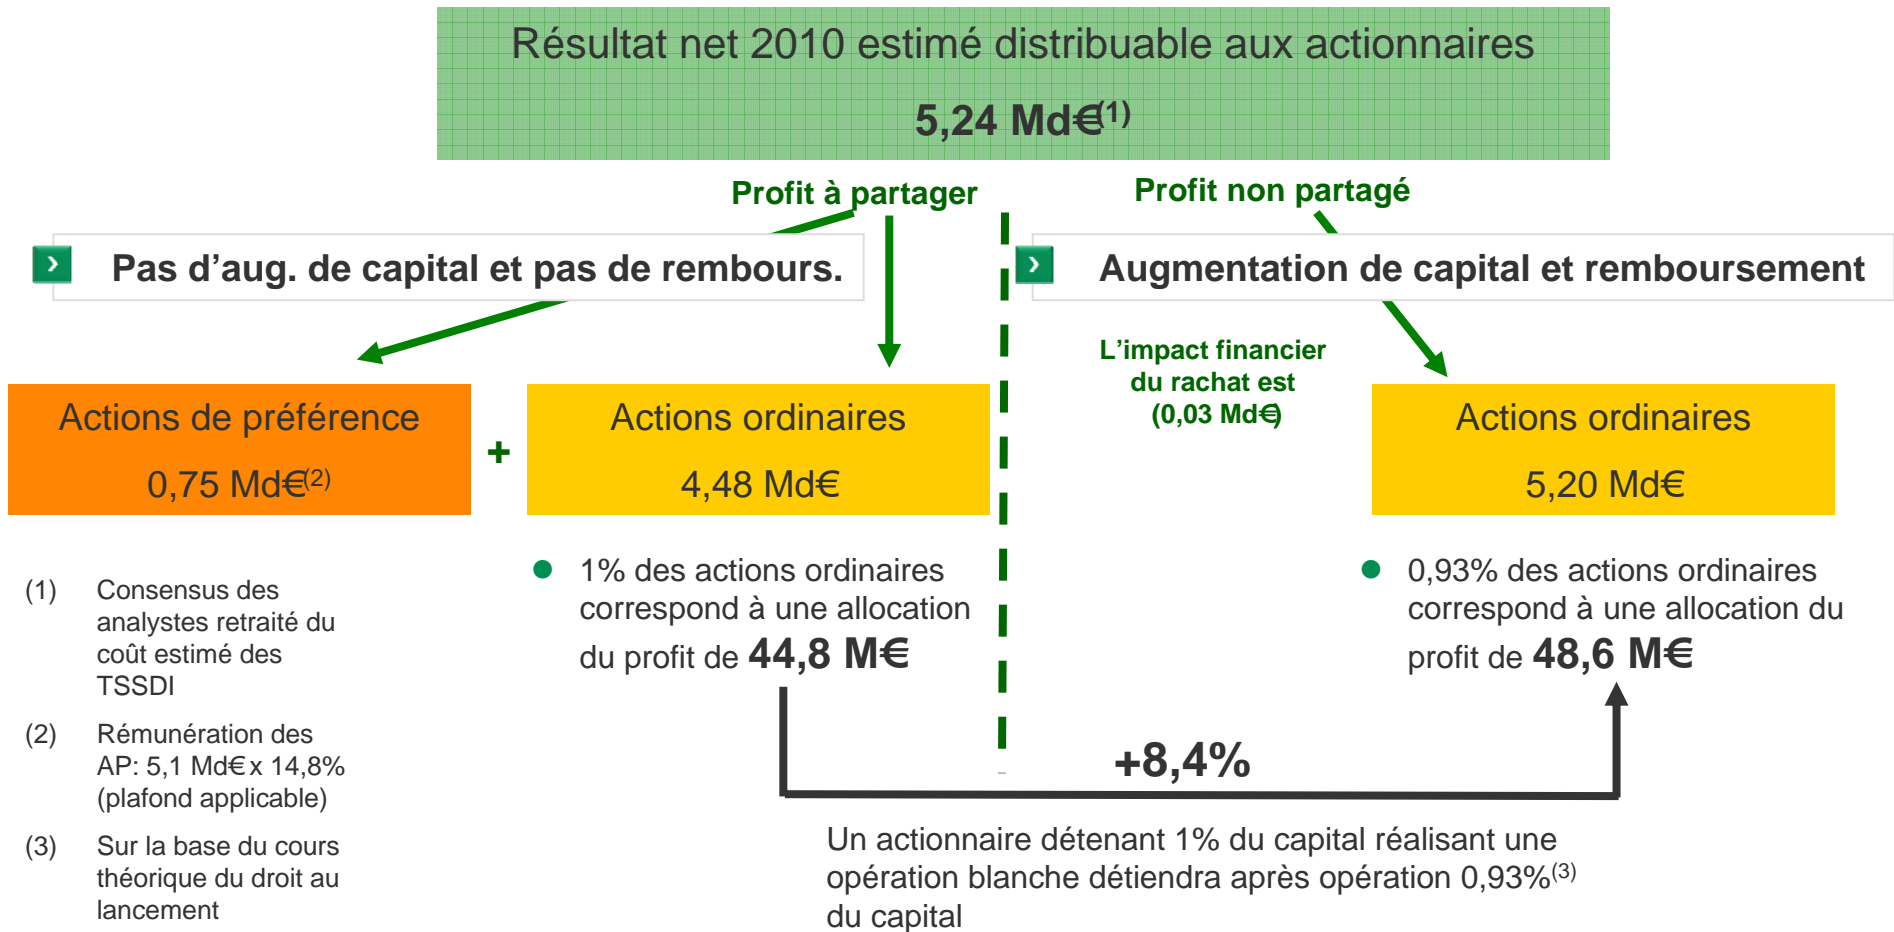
Résultat net 2010 estimé distribuable aux actionnaires

5,24 Md€$^{(1)}$

Profit à partager

Profit non partagé

Pas d’aug. de capital et pas de rembours.

Augmentation de capital et remboursement

L’impact financier du rachat est (0,03 Md€)

Actions de préférence

0,75 Md€$^{(2)}$

+

Actions ordinaires

4,48 Md€

Actions ordinaires

5,20 Md€

1% des actions ordinaires correspond à une allocation du profit de 44,8 M€

0,93% des actions ordinaires correspond à une allocation du profit de 48,6 M€

+8,4%

(1) Consensus des analystes retraité du coût estimé des TSSDI

(2) Rémunération des AP: 5,1 Md€ x 14,8% (plafond applicable)

(3) Sur la base du cours théorique du droit au lancement

Un actionnaire détenant 1% du capital réalisant une opération blanche détiendra après opération 0,93%$^{(3)}$ du capital